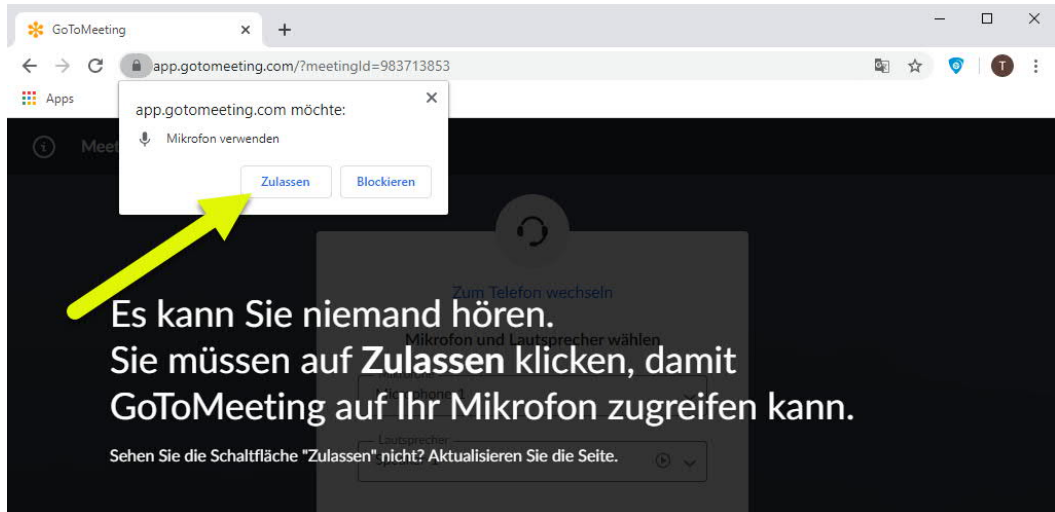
GoToMeeting ×

app.gotomeeting.com/?meetingId=983713853

Apps

app.gotomeeting.com möchte:

Mikrofon verwenden

Zulassen Blockieren

Meet

T

Zum Telefon wechseln

Mikrofon und Lautsprecher wählen

Lautsprecher

Es kann Sie niemand hören.
Sie müssen auf **Zulassen** klicken, damit GoToMeeting auf Ihr Mikrofon zugreifen kann.

Sehen Sie die Schaltfläche "Zulassen" nicht? Aktualisieren Sie die Seite.